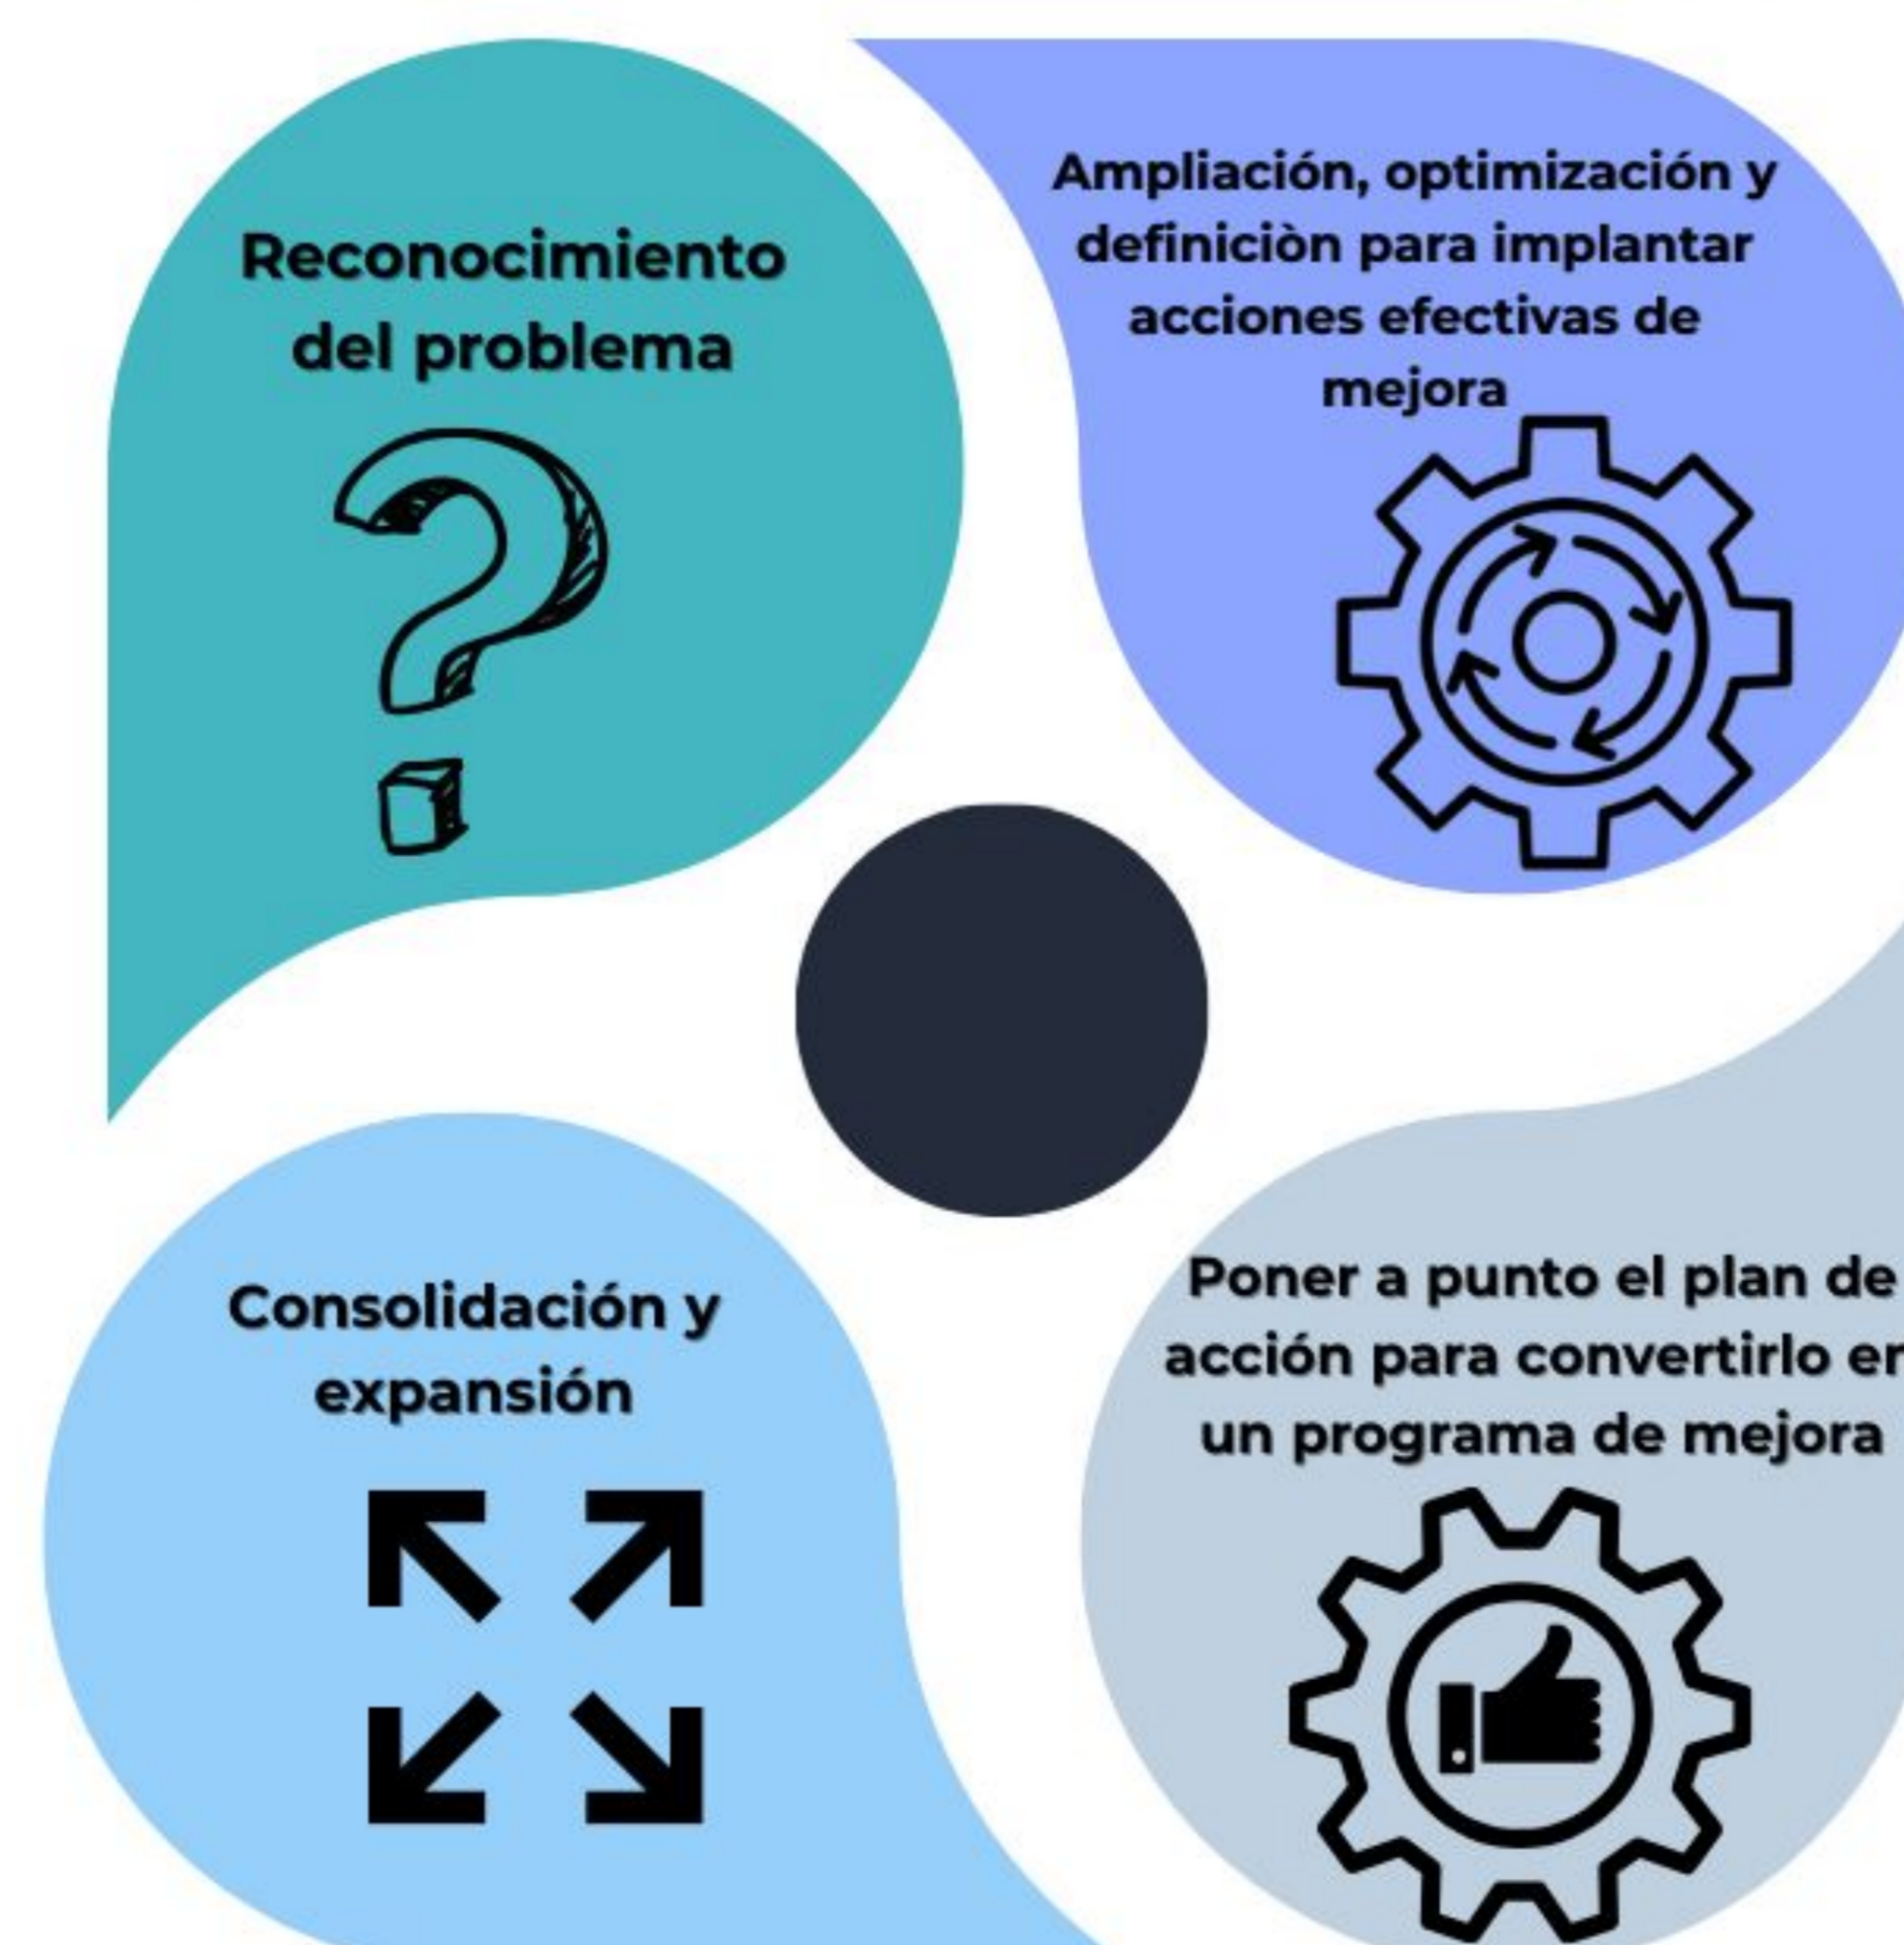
Reconocimiento del problema

Ampliación, optimización y definiciòn para implantar acciones efectivas de mejora

Consolidación y expansión

Poner a punto el plan de acción para convertirlo en un programa de mejora